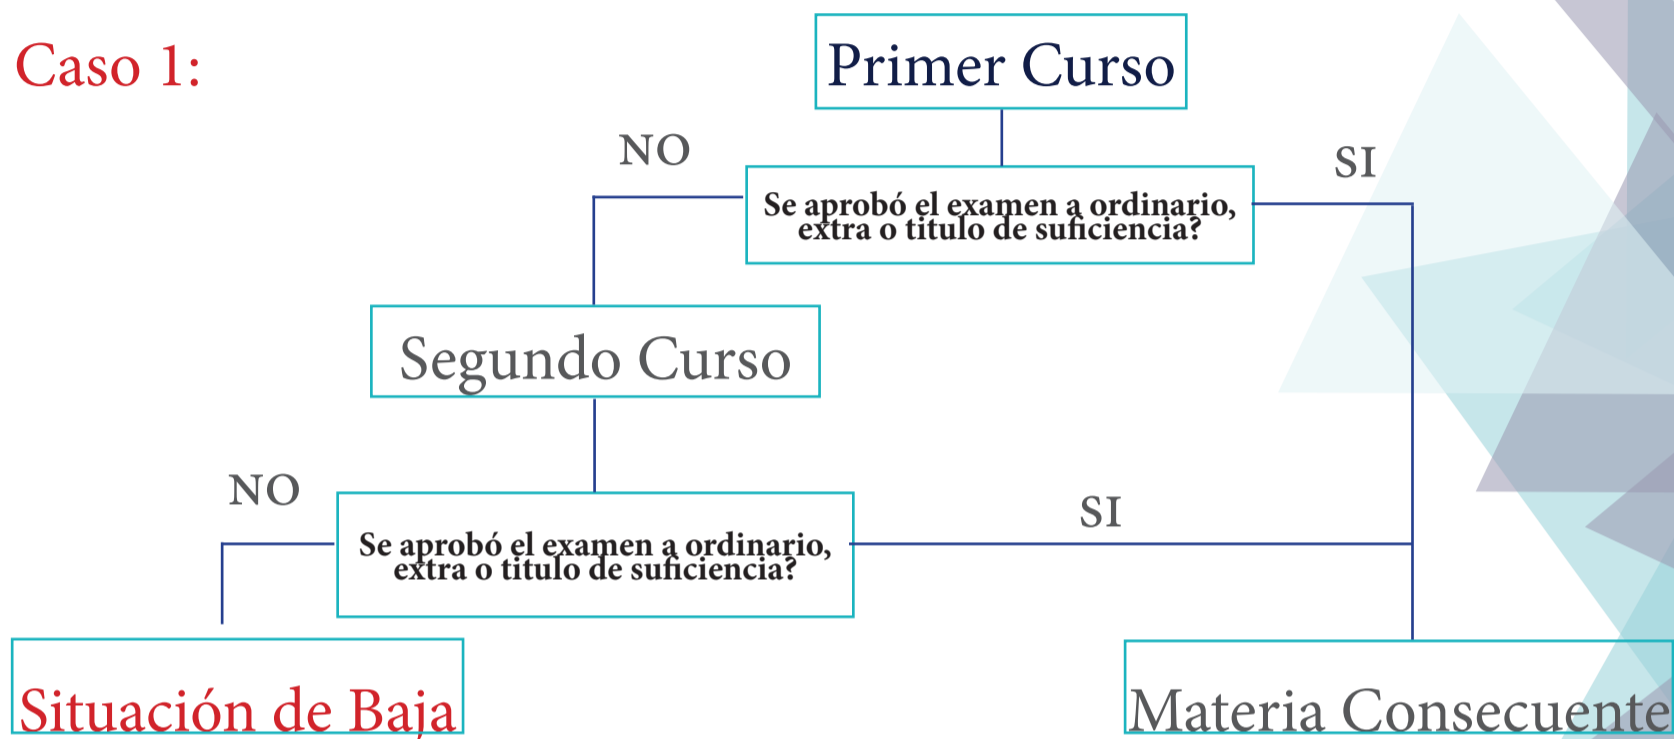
Caso 1:

Primer Curso

NO

SI

Se aprobó el examen a ordinario, extra o titulo de suficiencia?

Segundo Curso

NO

SI

Se aprobó el examen a ordinario, extra o titulo de suficiencia?

Situación de Baja

Materia Consecuente